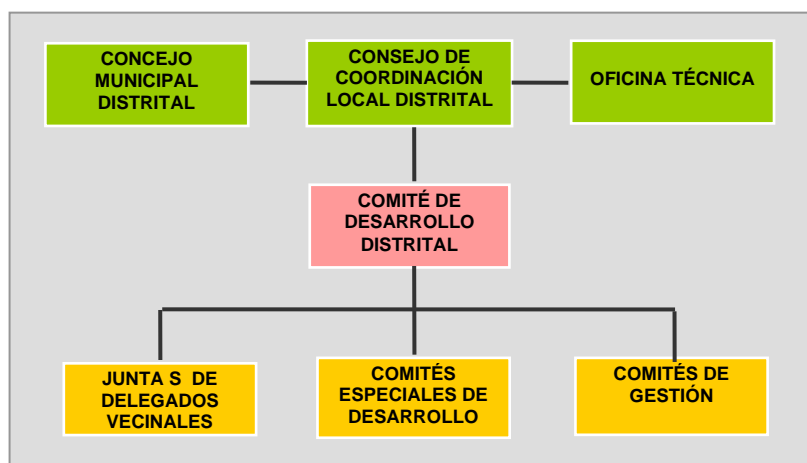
CONCEJO MUNICIPAL DISTRITAL

CONSEJO DE COORDINACIÓN LOCAL DISTRITAL

OFICINA TÉCNICA

COMITÉ DE DESARROLLO DISTRITAL

JUNTA S DE DELEGADOS VECINALES

COMITÉS ESPECIALES DE DESARROLLO

COMITÉS DE GESTIÓN